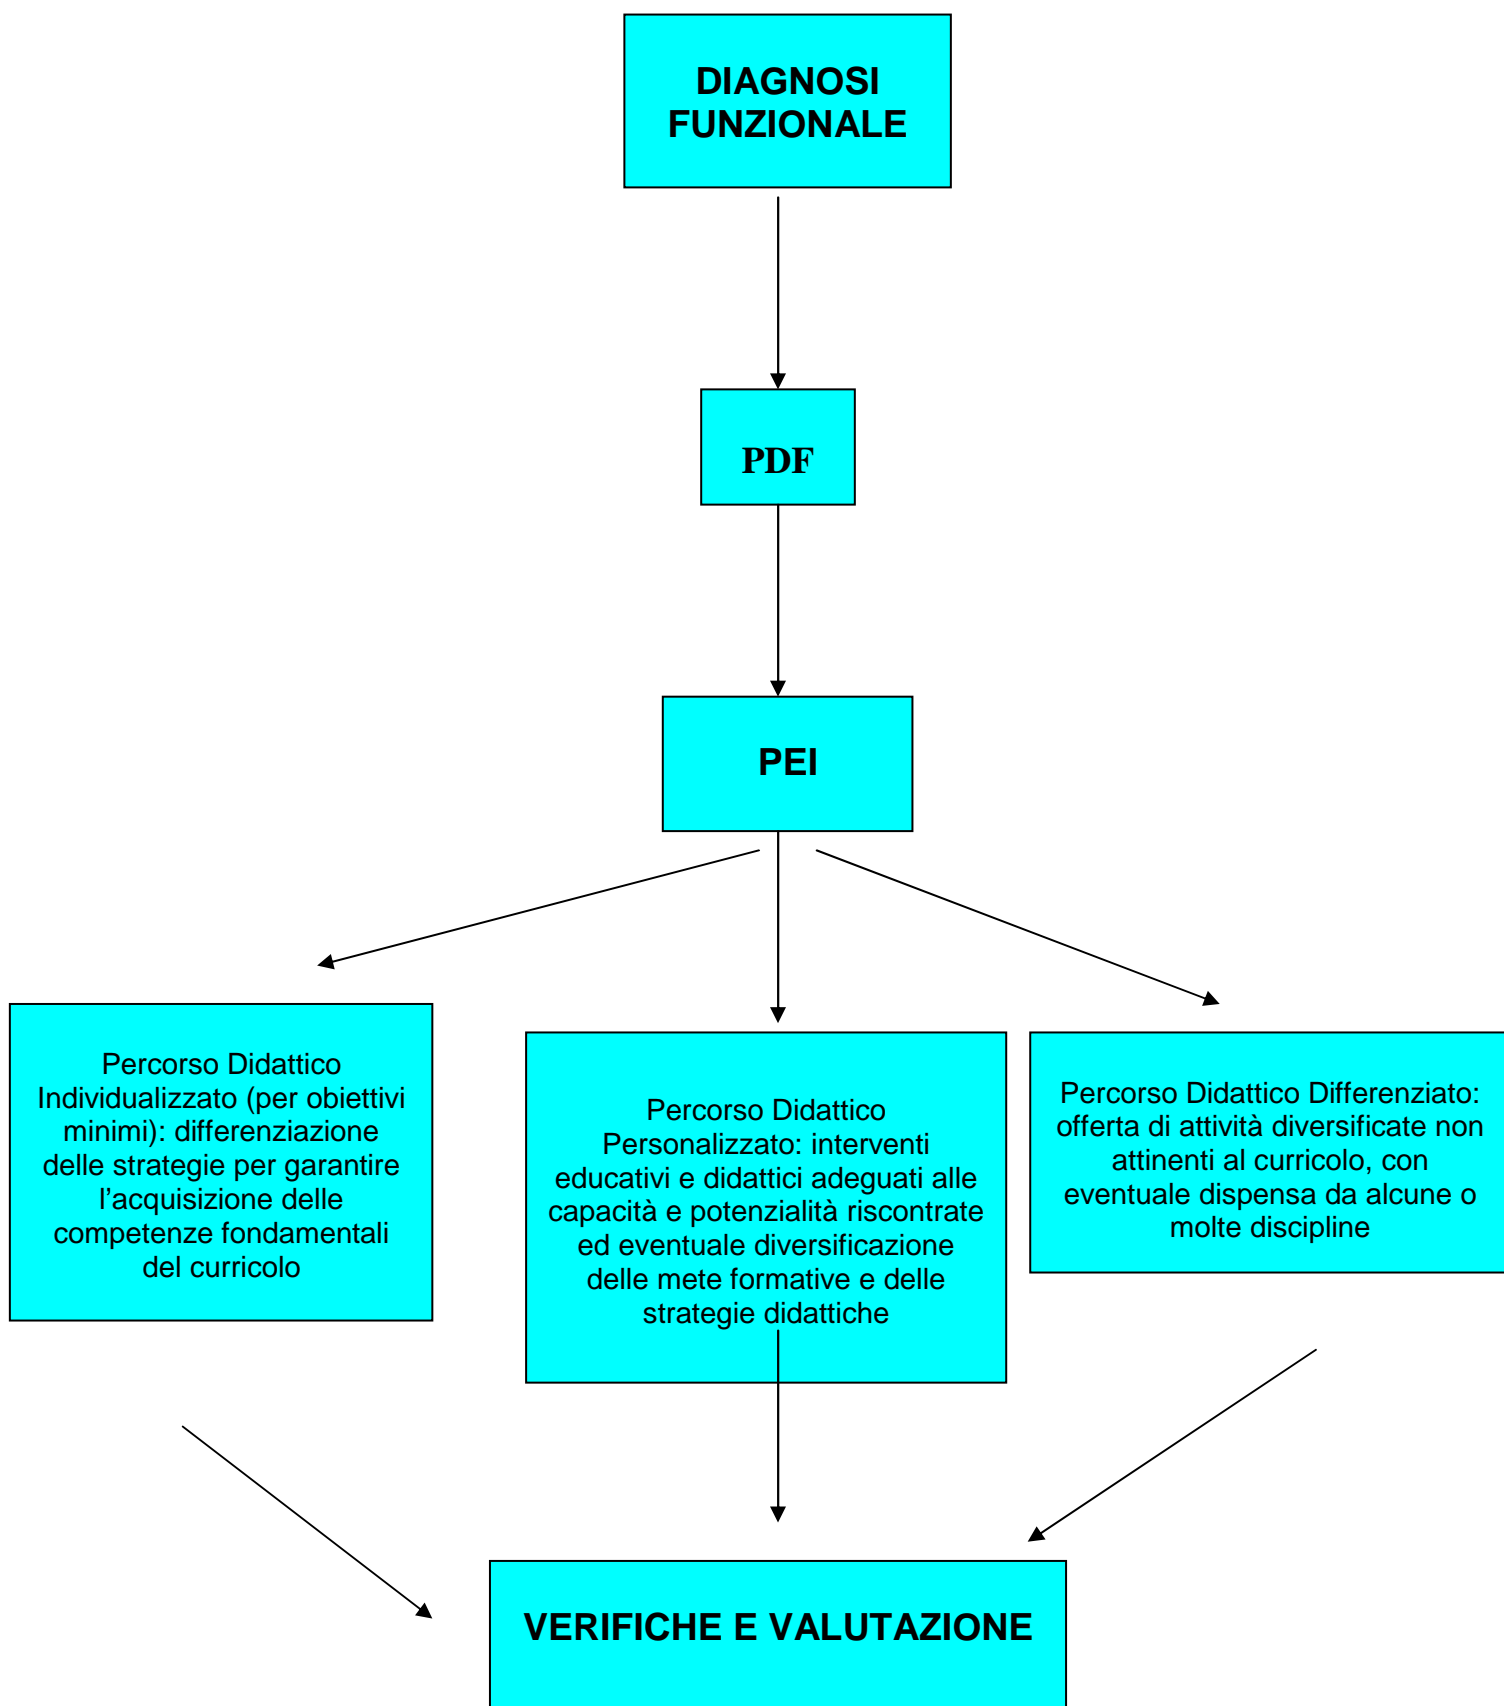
DIAGNOSI FUNZIONALE

PDF

PEI

Percorso Didattico Individualizzato (per obiettivi minimi): differenziazione delle strategie per garantire l'acquisizione delle competenze fondamentali del curricolo

Percorso Didattico Personalizzato: interventi educativi e didattici adeguati alle capacità e potenzialità riscontrate ed eventuale diversificazione delle mete formative e delle strategie didattiche

Percorso Didattico Differenziato: offerta di attività diversificate non attinenti al curricolo, con eventuale dispensa da alcune o molte discipline

VERIFICHE E VALUTAZIONE